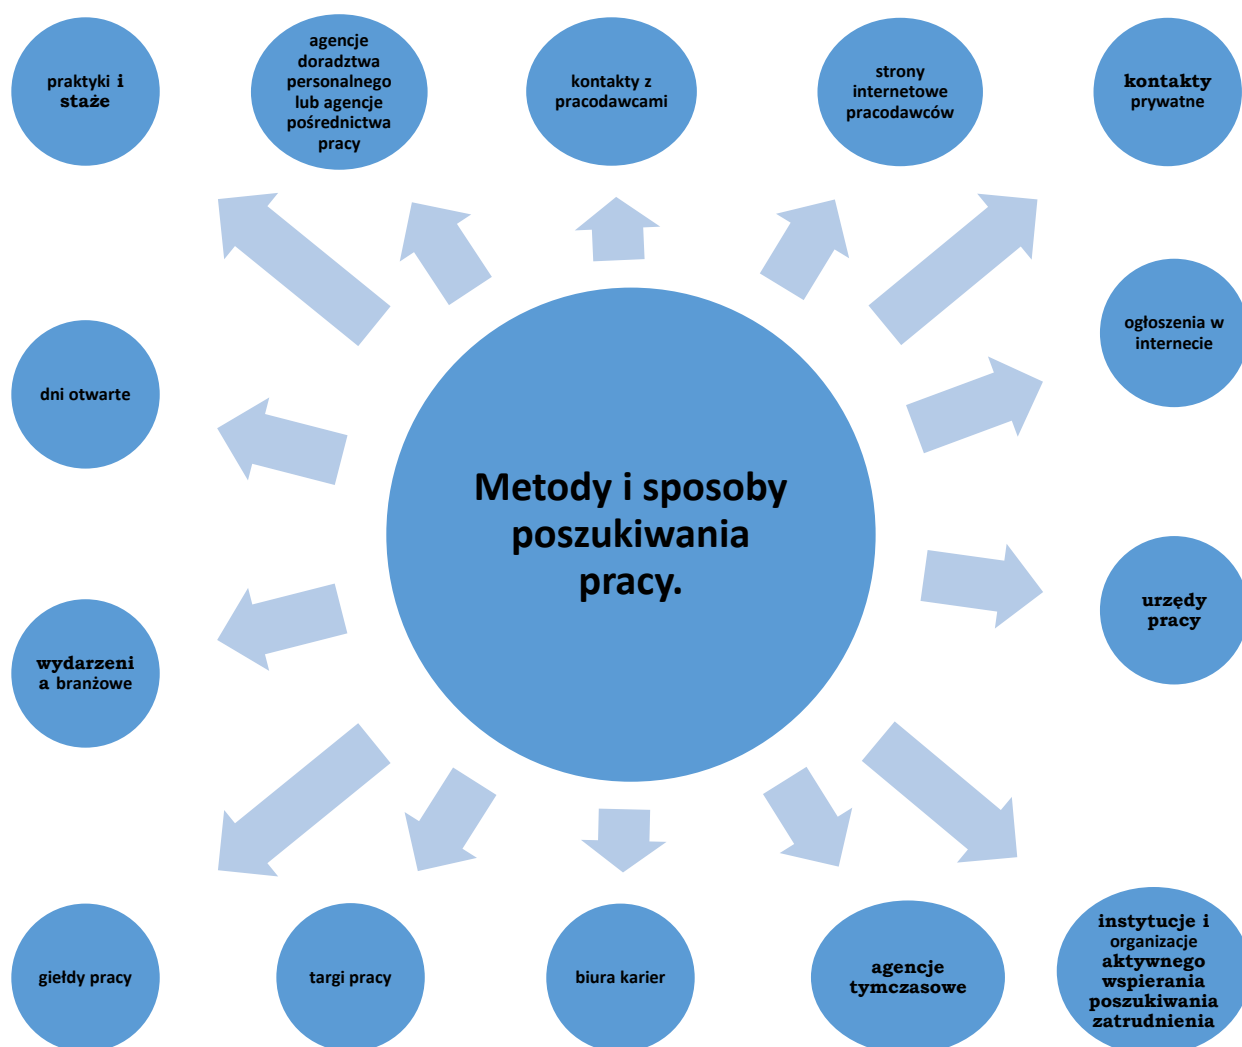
praktyki i staże

agencje doradztwa personalnego lub agencje pośrednictwa pracy

kontakty z pracodawcami

strony internetowe pracodawców

kontakty prywatne

dni otwarte

Metody i sposoby poszukiwania pracy.

ogłoszenia w internecie

urzędy pracy

wydarzeni a branżowe

giełdy pracy

targi pracy

biura karier

agencje tymczasowe

instytucje i organizacje aktywnego wspierania poszukiwania zatrudnienia